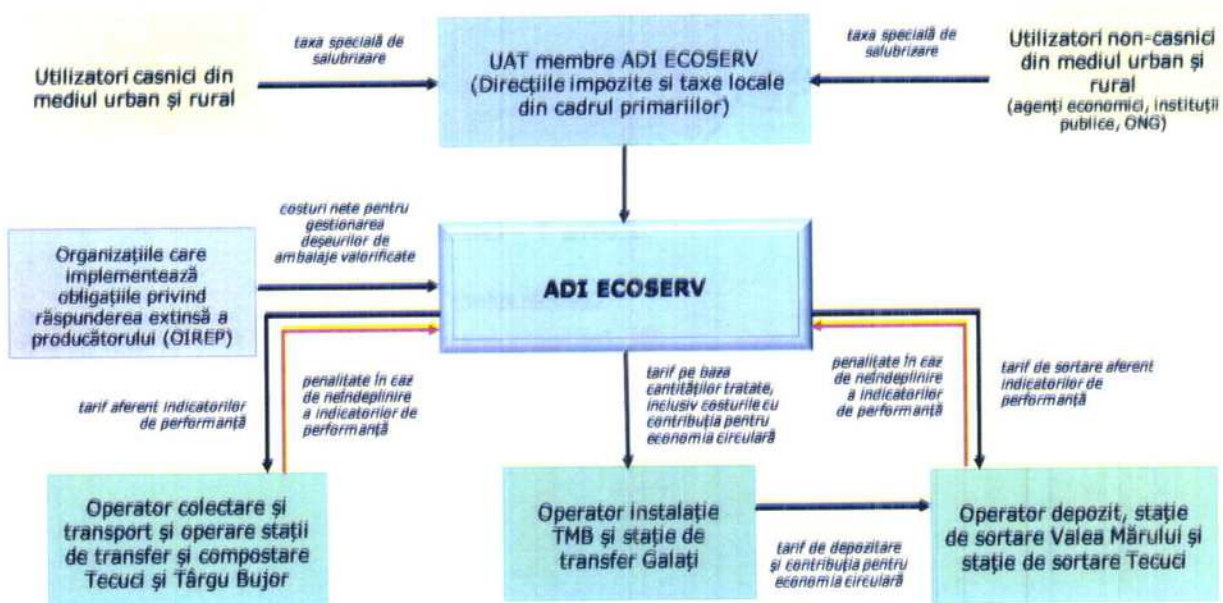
Utilizatori casnici din mediul urban și rural

taxa specială de salubrizare

UAT membre ADI ECOSERV (Direcțiile impozite și taxe locale din cadrul primăriilor)

taxa specială de salubrizare

Utilizatori non-casnici din mediul urban și rural (agenți economici, instituții publice, ONG)

costuri nete pentru gestionarea deșeurilor de ambalaje valorificate

Organizațiile care implementează obligațiile privind răspunderea extinsă a producătorului (OIREP)

ADI ECOSERV

tarif aferent indicatorilor de performanță

penalitate în caz de neîndeplinire a indicatorilor de performanță

tarif pe baza cantităților tratate, inclusiv costurile cu contribuția pentru economia circulară

penalitate în caz de neîndeplinire a indicatorilor de performanță

tarif de sortare aferent indicatorilor de performanță

Operator colectare și transport și operare stații de transfer și compostare Tecuci și Târgu Bujor

Operator instalație TMB și stație de transfer Galați

tarif de depozitare și contribuția pentru economia circulară

Operator depozit, stație de sortare Valea Mărului și stație de sortare Tecuci